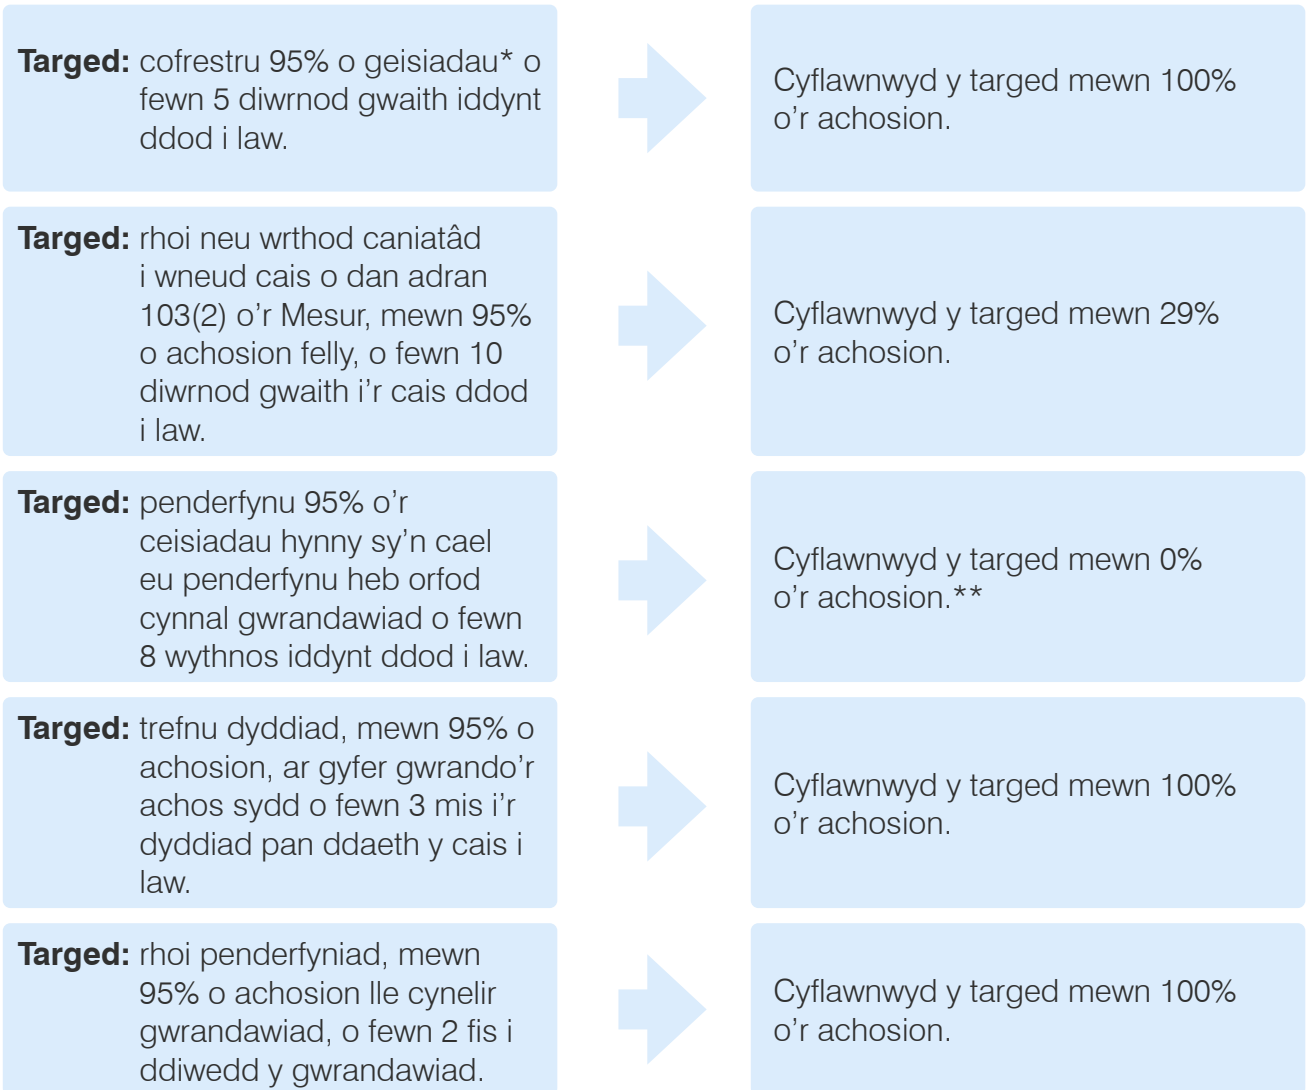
**Targed:** cofrestru 95% o geisiadau* o fewn 5 diwrnod gwaith iddynt ddod i law.

Cyflawnwyd y targed mewn 100% o'r achosion.

**Targed:** rhoi neu wrthod caniatâd i wneud cais o dan adran 103(2) o'r Mesur, mewn 95% o achosion felly, o fewn 10 diwrnod gwaith i'r cais ddod i law.

Cyflawnwyd y targed mewn 29% o'r achosion.

**Targed:** penderfynu 95% o'r ceisiadau hynny sy'n cael eu penderfynu heb orfod cynnal gwrandawiad o fewn 8 wythnos iddynt ddod i law.

Cyflawnwyd y targed mewn 0% o'r achosion.**

**Targed:** trefnu dyddiad, mewn 95% o achosion, ar gyfer gwrando'r achos sydd o fewn 3 mis i'r dyddiad pan ddaeth y cais i law.

Cyflawnwyd y targed mewn 100% o'r achosion.

**Targed:** rhoi penderfyniad, mewn 95% o achosion lle cynelir gwrandawiad, o fewn 2 fis i ddiwedd y gwrandawiad.

Cyflawnwyd y targed mewn 100% o'r achosion.